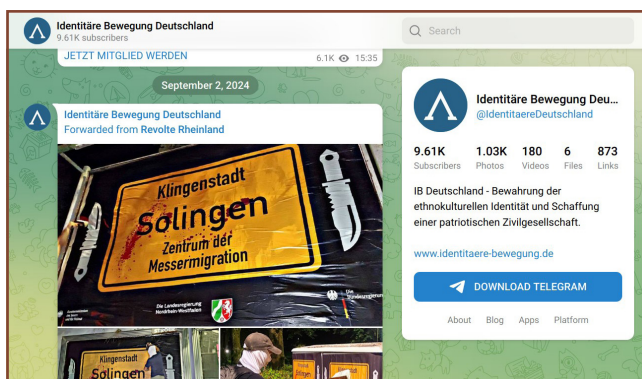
Identitäre Bewegung Deutschland
9.61K subscribers

Search

JETZT MITGLIED WERDEN
6.1K 15:35

September 2, 2024

Identitäre Bewegung Deutschland
Forwarded from Revolte Rheinland

Klingenstadt
Solingen
Zentrum der
Messermigration

Die Landesregierung
Nordrhein-Westfalen

Die
Bundesregierung

Klingenstadt
Solingen

Identitäre Bewegung Deu...
@IdentitaereDeutschland

| 9.61K | 1.03K | 180 | 6 | 873 |
|---|---|---|---|---|
| Subscribers | Photos | Videos | Files | Links |

IB Deutschland - Bewahrung der ethnokulturellen Identität und Schaffung einer patriotischen Zivilgesellschaft.

www.identitaere-bewegung.de

DOWNLOAD TELEGRAM

About Blog Apps Platform